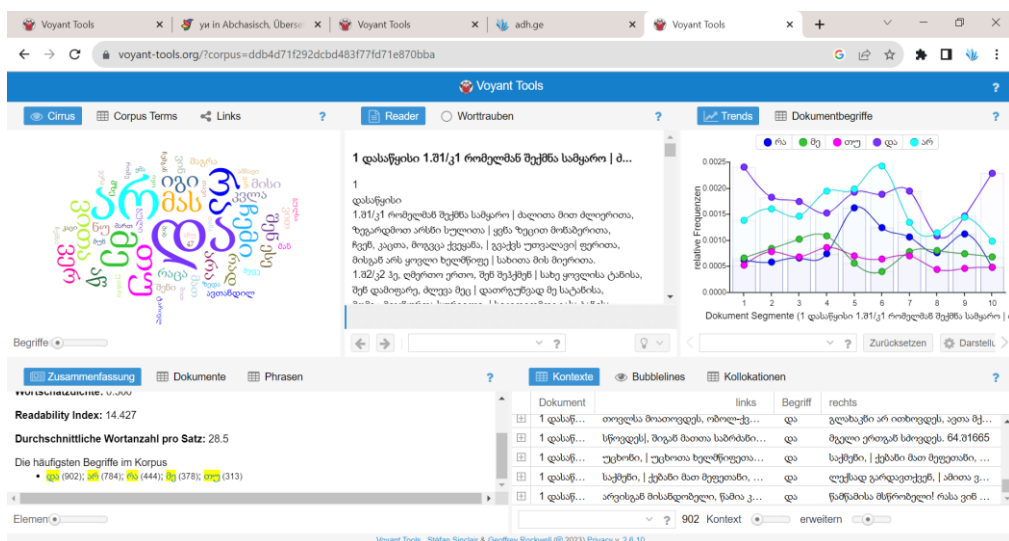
Voyant Tools | уи in Abchasisch, Überse | Voyant Tools | adh.ge | Voyant Tools

voyant-tools.org/?corpus=ddb4d71f292dcbd483f77fd71e870bba

Voyant Tools

Cirrus | Corpus Terms | Links | ?

Reader | Worttrauben | ?

Trends | Dokumentbegriffe | ?

1 დასაწყისი 1.შ1/კ1 რომელმან შექმნა სამყარო | ძ...

1
დასაწყისი
1.შ1/კ1 რომელმან შექმნა სამყარო | ძალითა მით ძლიერითა, ზეგარდმოთ არსნი სულითა | ყენა ზეცით მოხმერითა, ჩვენ, კაცთა, მოგვცა ქვეყანა, | გვაქვს უთვალავი| ფერითა, მისგან არს ყოველი ხელმწიფე | სახითა მის მიერითა.
1.შ2/კ2 ჰე, ღმერთო ერთო, შენ შექმენ | სახე ყოვლისა ტანისა, შენ დამიფარე, ძლევა მეც | დათრგუნვად მე საtანისა,

რა | მე | თუ | და | არ

relative Frequenzen
0.0025
0.0020
0.0015
0.0010
0.0005
0.0000
1 2 3 4 5 6 7 8 9 10
Dokument Segmente (1 დასაწყისი 1.შ1/კ1 რომელმან შექმნა სამყარო | ძ

Begriffe

Zurücksetzen | Darstellu

Zusammenfassung | Dokumente | Phrasen | ?

Wortschatzdichte: 0.300
Readability Index: 14.427
Durchschnittliche Wortanzahl pro Satz: 28.5
Die häufigsten Begriffe im Korpus
• და (902); არ (784); რა (444); მე (378); თუ (313)

Elemente

Kontexte | Bubblelines | Kollokationen | ?

| Dokument | links | Begriff | rechts |
|---|---|---|---|
| 1 დასაწ... | თოვლსა მოათოვდეს, ობოლ-ქვ... | და | გლახაკი არ ითხოვდეს, ავთა მ... |
| 1 დასაწ... | სწოვდეს|, მოგან მათთა სარძანი... | და | მგელი ერთგან სძოვდეს. 64.შ1665 |
| 1 დასაწ... | უცხონი, | უცხოთა ხელმწიფეთა,... | და | საქმენი, | ქებანი მათ მეფეთანი, ... |
| 1 დასაწ... | საქმენი, | ქებანი მათ მეფეთანი, ... | და | ლექსად გარდავთქვენ, | ამითა ვ... |
| 1 დასაწ... | არვისგან მისანდობელი, წამია კ... | და | წამწამისა მსწრობელი! რასა ვით ... |

902 Kontext | erweitern

Voyant Tools, Stéfan Sinclair & Geoffrey Rockwell (© 2022) Privacy v. 2.6.10

Begriffe